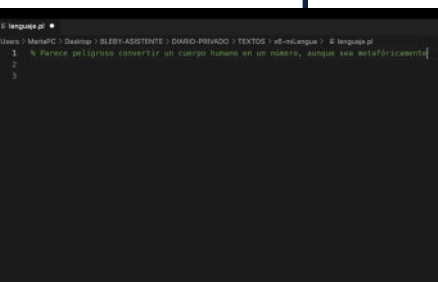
≡ lenguaje.pl ●

Users > MartaPC > Desktop > BLEBY-ASISTENTE > DIARIO-PRIVADO > TEXTOS > s6-miLengua > ≡ lenguaje.pl

1 % Parece peligroso convertir un cuerpo humano en un número, aunque sea metafóricamente
2
3